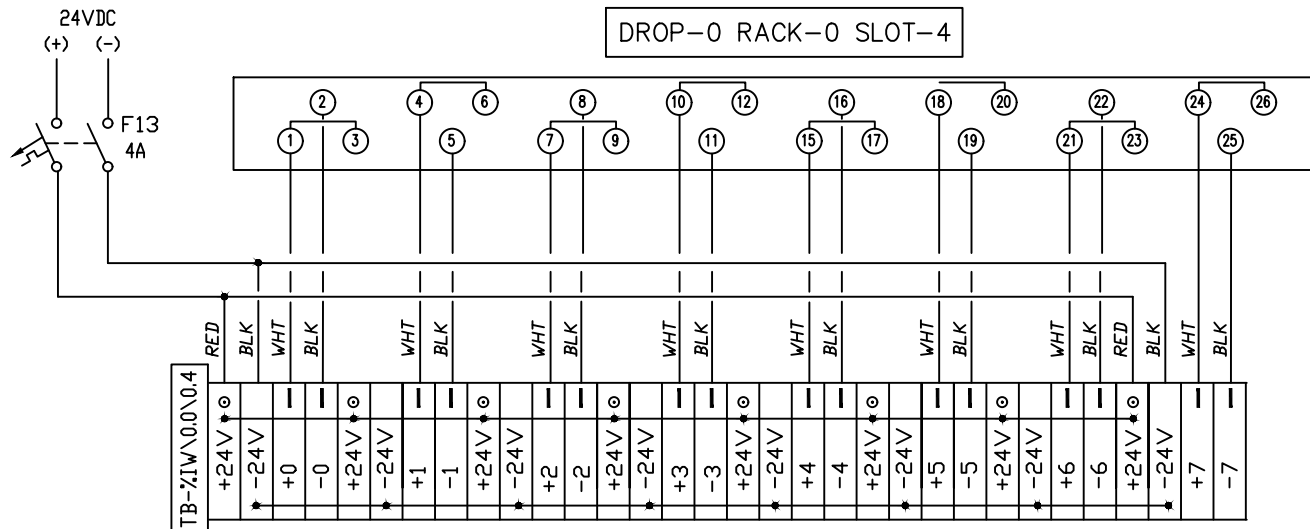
24VDC
(+) (-)

F13
4A

DROP-0 RACK-0 SLOT-4

2 4 6 8 10 12 16 18 20 22 24 26
1 3 5 7 9 11 15 17 19 21 23 25

RED BLK WHT BLK WHT BLK WHT BLK WHT BLK WHT BLK WHT BLK WHT BLK RED BLK WHT BLK

TB-%IW\0.0\0.4

| +24V | -24V | +0 | -0 | +24V | -24V | +1 | -1 | +24V | -24V | +2 | -2 | +24V | -24V | +3 | -3 | +24V | -24V | +4 | -4 | +24V | -24V | +5 | -5 | +24V | -24V | +6 | -6 | +24V | -24V | +7 | -7 |
|---|---|---|---|---|---|---|---|---|---|---|---|---|---|---|---|---|---|---|---|---|---|---|---|---|---|---|---|---|---|---|---|